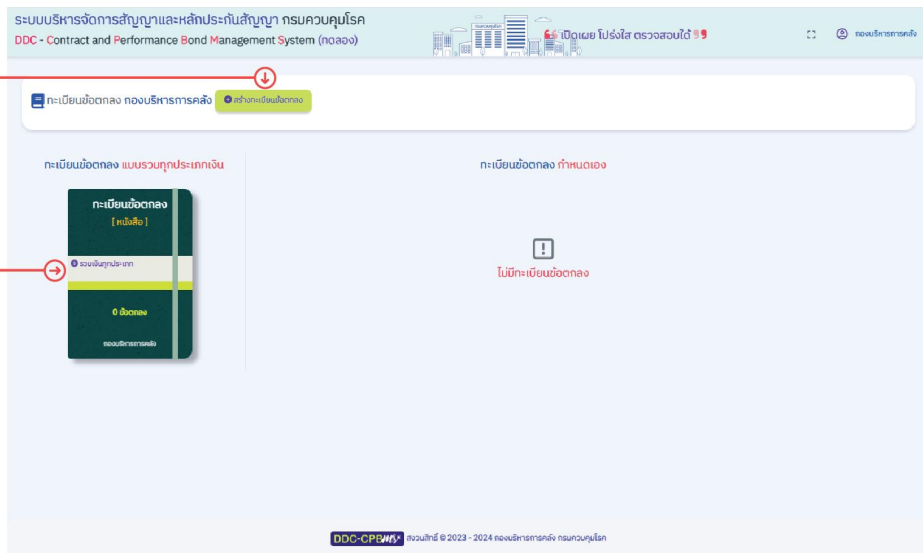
ระบบบริหารจัดการสัญญาและหลักประกันสัญญา กรมควบคุมโรค
DDC - Contract and Performance Bond Management System (ทดลอง)

กรมควบคุมโรค

❝ เปิดเผย โปร่งใส ตรวจสอบได้ ❞

กองบริหารการคลัง

ทะเบียนข้อตกลง กองบริหารการคลัง

สร้างทะเบียนข้อตกลง

ทะเบียนข้อตกลง แบบรวมทุกประเภทเงิน

ทะเบียนข้อตกลง
[ หนังสือ ]

รวมเงินทุกประเภท

0 ข้อตกลง

กองบริหารการคลัง

ทะเบียนข้อตกลง กำหนดเอง

!

ไม่มีทะเบียนข้อตกลง

DDC-CPB สงวนลิขสิทธิ์ © 2023 - 2024 กองบริหารการคลัง กรมควบคุมโรค